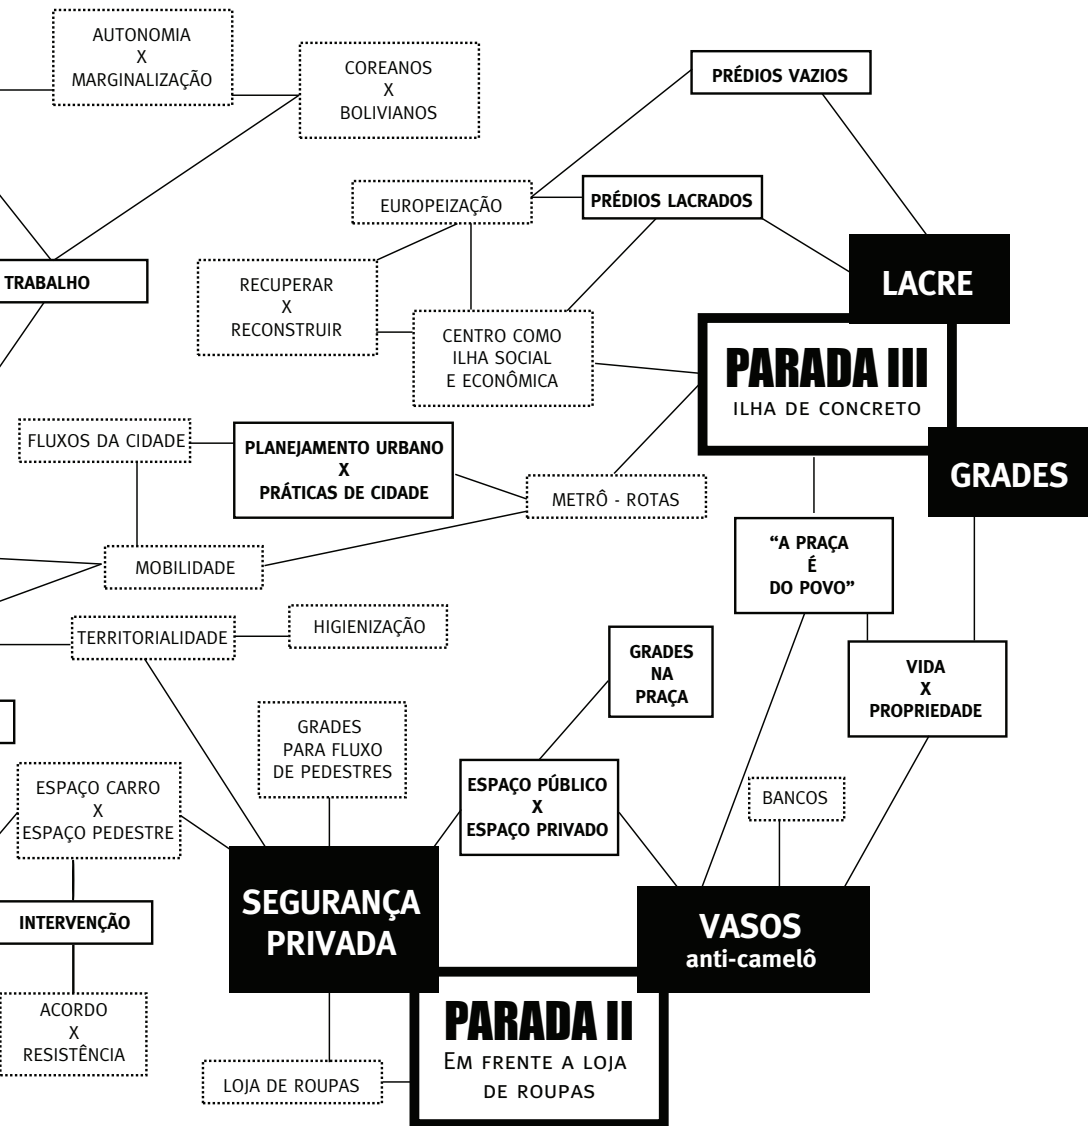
AUTONOMIA
X
MARGINALIZAÇÃO

COREANOS
X
BOLIVIANOS

PRÉDIOS VAZIOS

EUROPEIZAÇÃO

PRÉDIOS LACRADOS

TRABALHO

RECUPERAR
X
RECONSTRUIR

CENTRO COMO
ILHA SOCIAL
E ECONÔMICA

LACRE

PARADA III
ILHA DE CONCRETO

FLUXOS DA CIDADE

PLANEJAMENTO URBANO
X
PRÁTICAS DE CIDADE

METRÔ - ROTAS

GRADES

MOBILIDADE

"A PRAÇA
É
DO POVO"

TERRITORIALIDADE

HIGIENIZAÇÃO

GRADES
NA
PRAÇA

VIDA
X
PROPRIEDADE

GRADES
PARA FLUXO
DE PEDESTRES

ESPAÇO CARRO
X
ESPAÇO PEDESTRE

ESPAÇO PÚBLICO
X
ESPAÇO PRIVADO

BANCOS

INTERVENÇÃO

SEGURANÇA
PRIVADA

VASOS
anti-camelô

ACORDO
X
RESISTÊNCIA

PARADA II
Em frente a loja
de roupas

LOJA DE ROUPAS